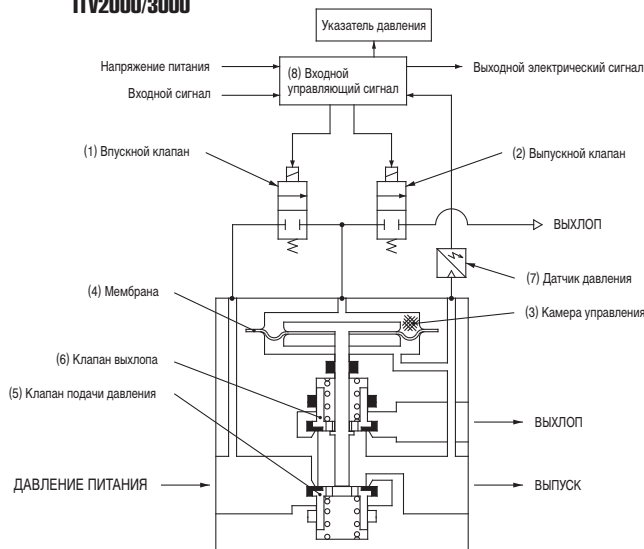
ITV2000/3000

Указатель давления

Напряжение питания

Входной сигнал

(8) Входной управляющий сигнал

Выходной электрический сигнал

(1) Впускной клапан

(2) Выпускной клапан

ВЫХЛОП

(7) Датчик давления

(4) Мембрана

(3) Камера управления

(6) Клапан выхлопа

(5) Клапан подачи давления

ВЫХЛОП

ДАВЛЕНИЕ ПИТАНИЯ

ВЫПУСК